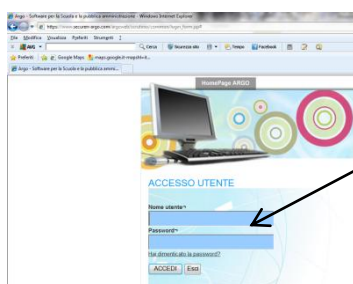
Argo - Software per la Scuola e la pubblica amministrazione - Windows Internet Explorer

https://www.sisusenatasargo.com/argoweb/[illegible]

File Modifica Visualizza Preferiti Strumenti ?

AVG Cerca Sicurezza sito Tempo Facebook

Preferiti Google Maps maps.google.it-maps?hl=it...

Argo - Software per la Scuola e la pubblica ammi...

HomePage ARGO

ACCESSO UTENTE

Nome utente*

Password*

Hai dimenticato la password?

ACCEDI Esci